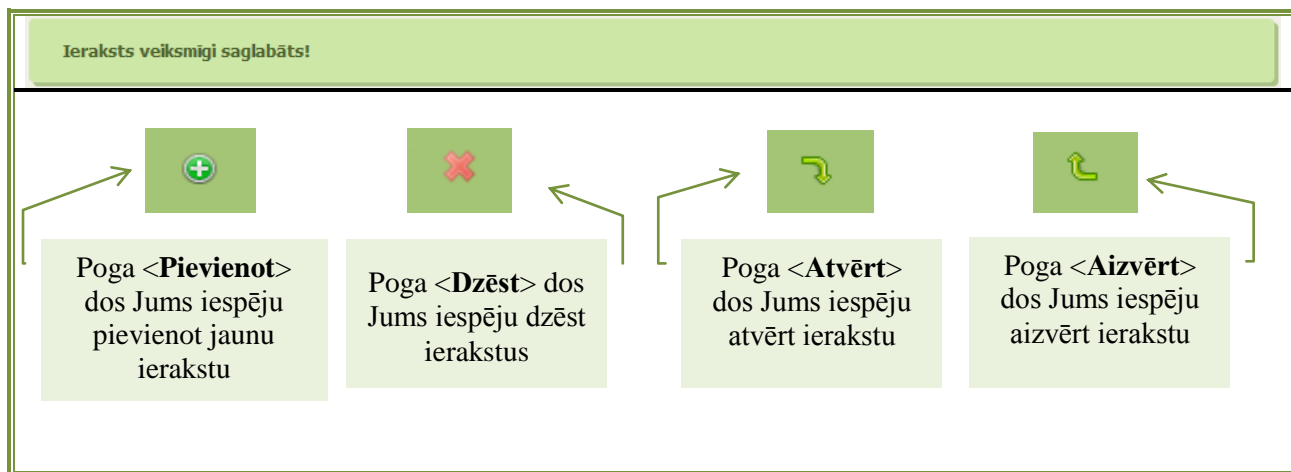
Ieraksts veiksmigi saglabāts!

Poga <**Pievienot**> dos Jums iespēju pievienot jaunu ierakstu

Poga <**Dzēst**> dos Jums iespēju dzēst ierakstus

Poga <**Atvērt**> dos Jums iespēju atvērt ierakstu

Poga <**Aizvērt**> dos Jums iespēju aizvērt ierakstu